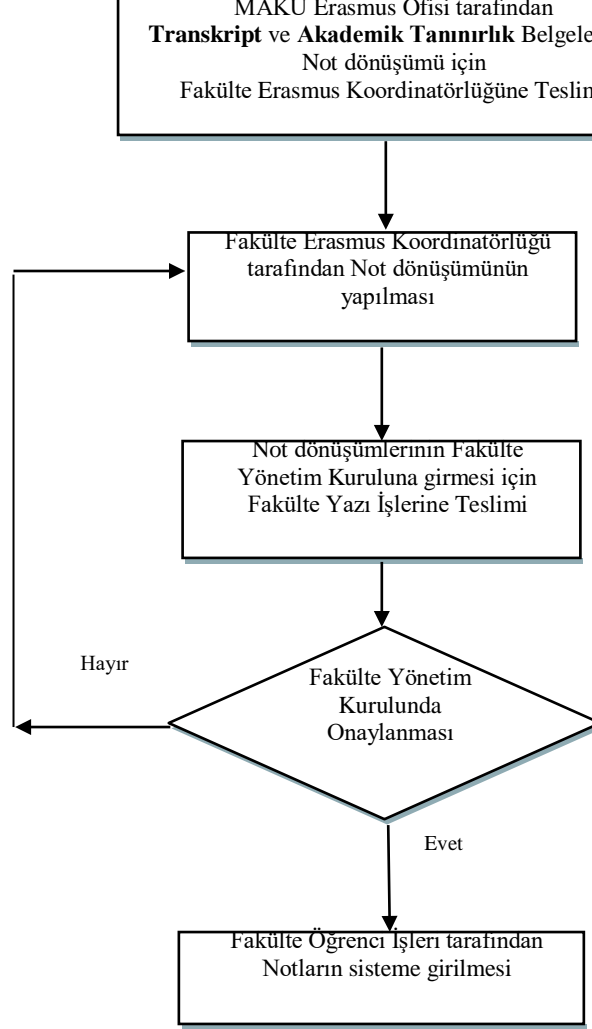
MAKÜ Erasmus Ofisi tarafından
**Transkript** ve **Akademik Tanınırlık** Belgele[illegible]
Not dönüşümü için
Fakülte Erasmus Koordinatörlüğüne Teslim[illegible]

Fakülte Erasmus Koordinatörlüğü tarafından Not dönüşümünün yapılması

Not dönüşümlerinin Fakülte Yönetim Kuruluna girmesi için Fakülte Yazı İşlerine Teslimi

Hayır

Fakülte Yönetim Kurulunda Onaylanması

Evet

Fakülte Öğrenci İşleri tarafından Notların sisteme girilmesi